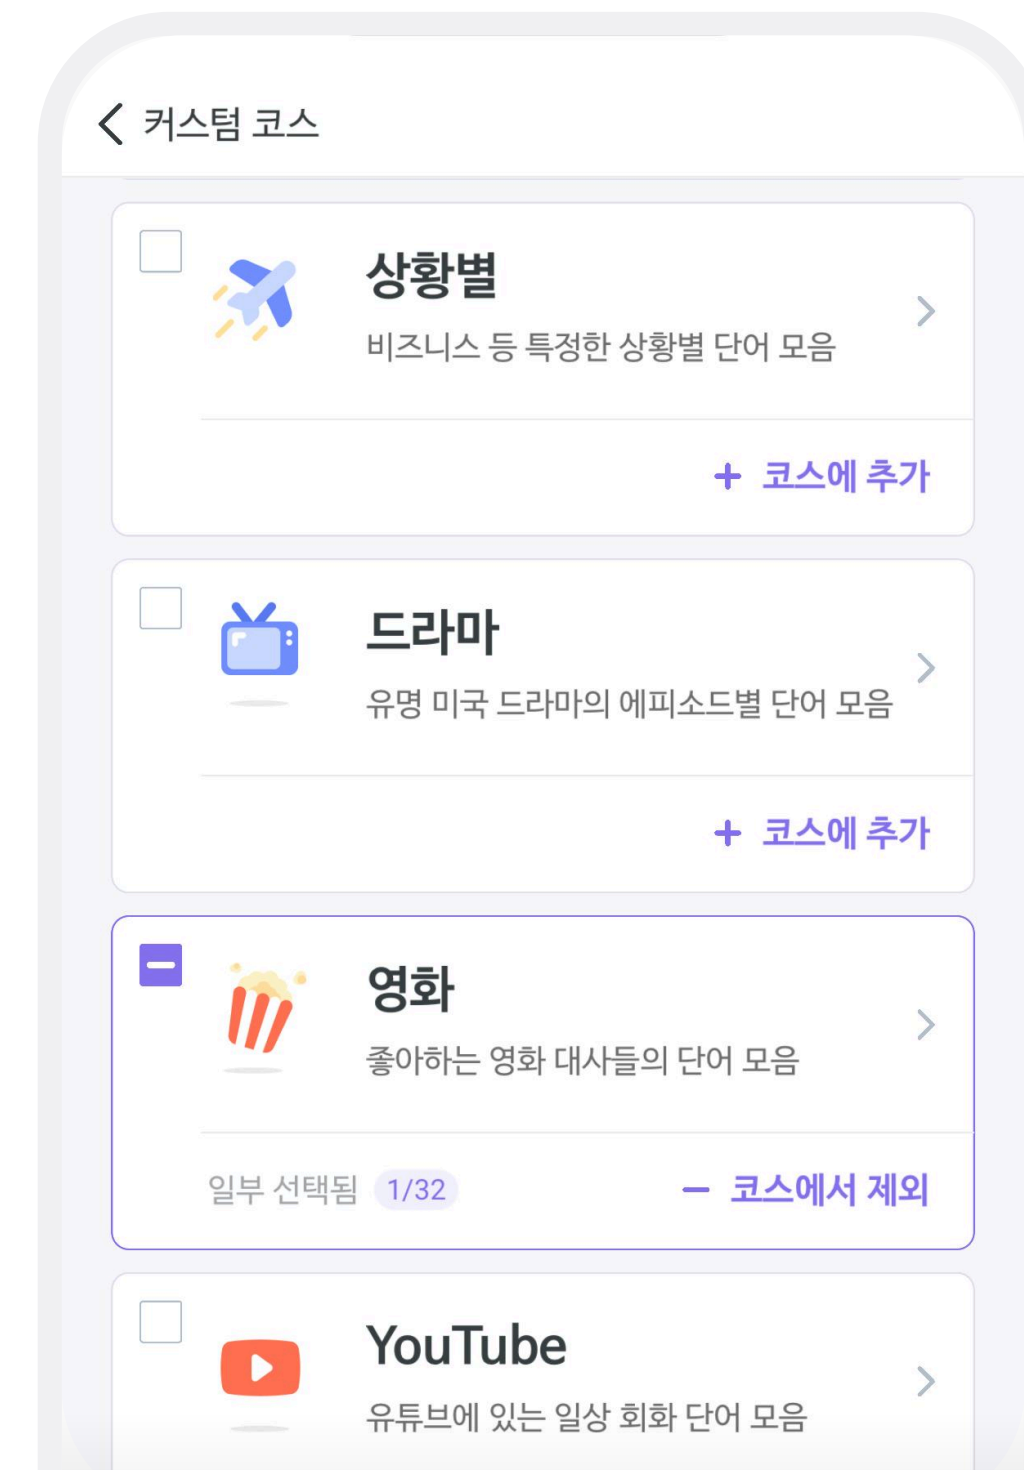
커스텀 코스

상황별
비즈니스 등 특정한 상황별 단어 모음
+ 코스에 추가

드라마
유명 미국 드라마의 에피소드별 단어 모음
+ 코스에 추가

영화
좋아하는 영화 대사들의 단어 모음
일부 선택됨 1/32
– 코스에서 제외

YouTube
유튜브에 있는 일상 회화 단어 모음